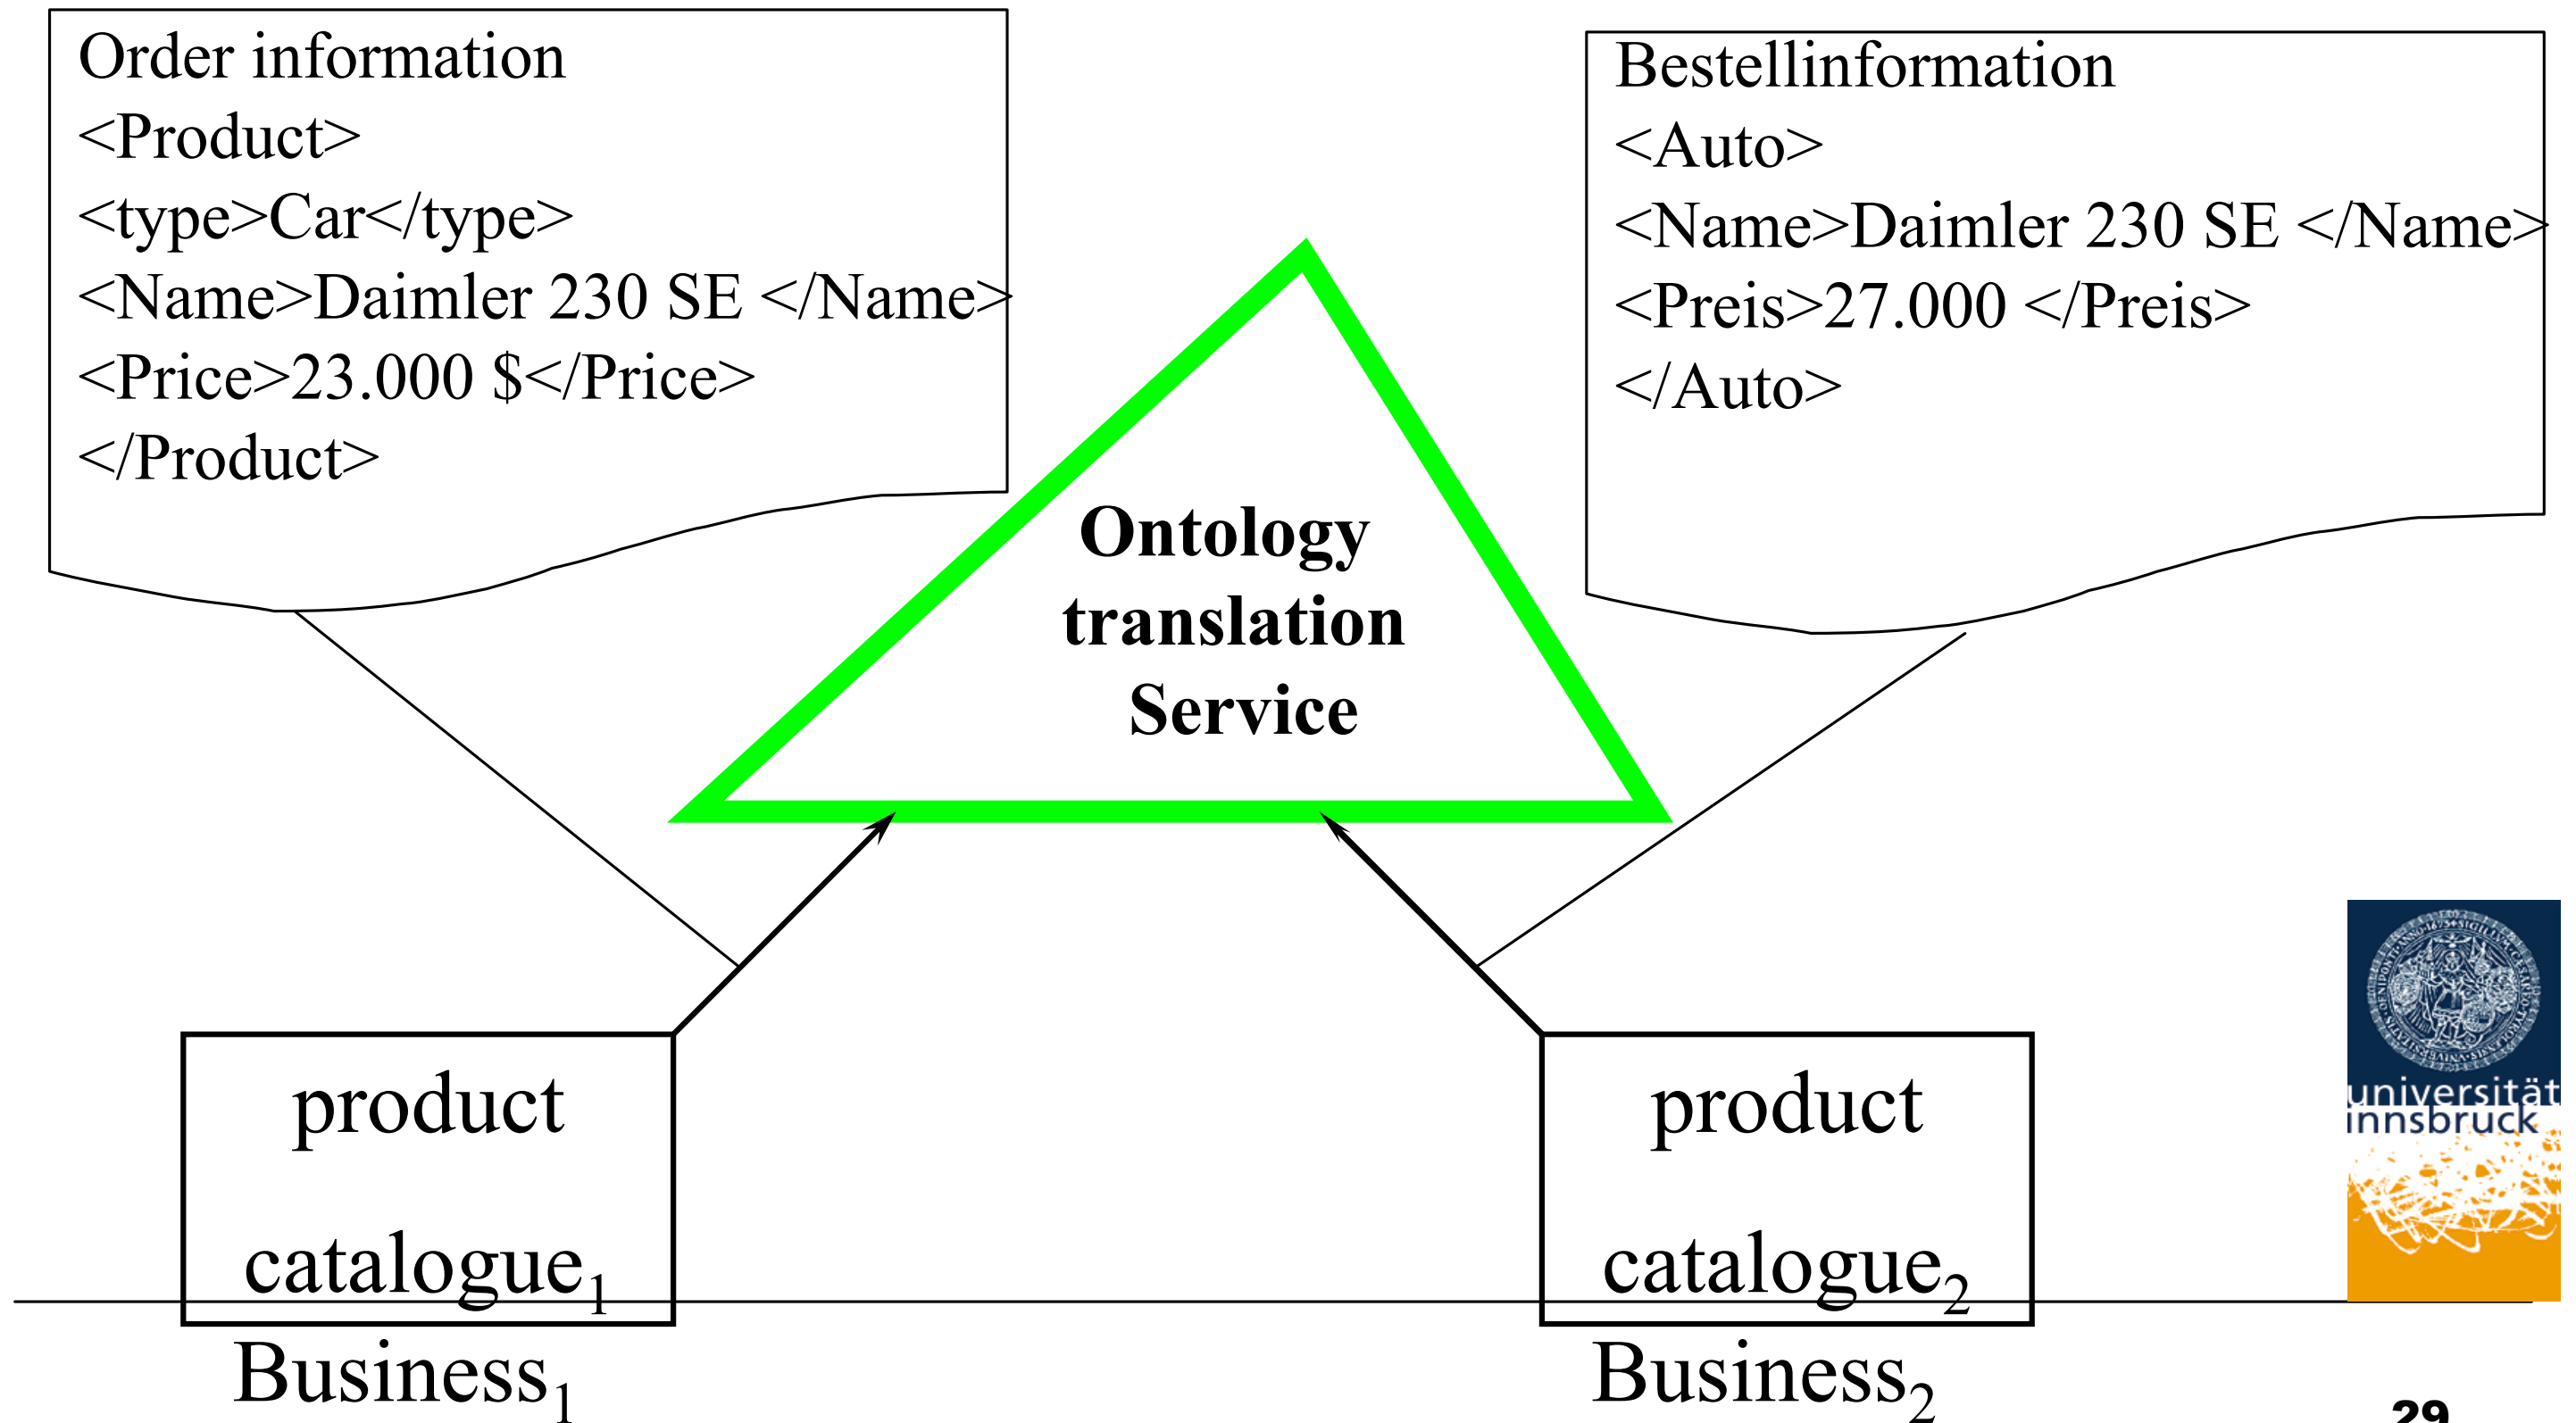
Order information
<Product>
<type>Car</type>
<Name>Daimler 230 SE </Name>
<Price>23.000 $</Price>
</Product>

Bestellinformation
<Auto>
<Name>Daimler 230 SE </Name>
<Preis>27.000 </Preis>
</Auto>

Ontology translation Service

product catalogue$_1$

product catalogue$_2$

Business$_1$

Business$_2$

universität innsbruck

29